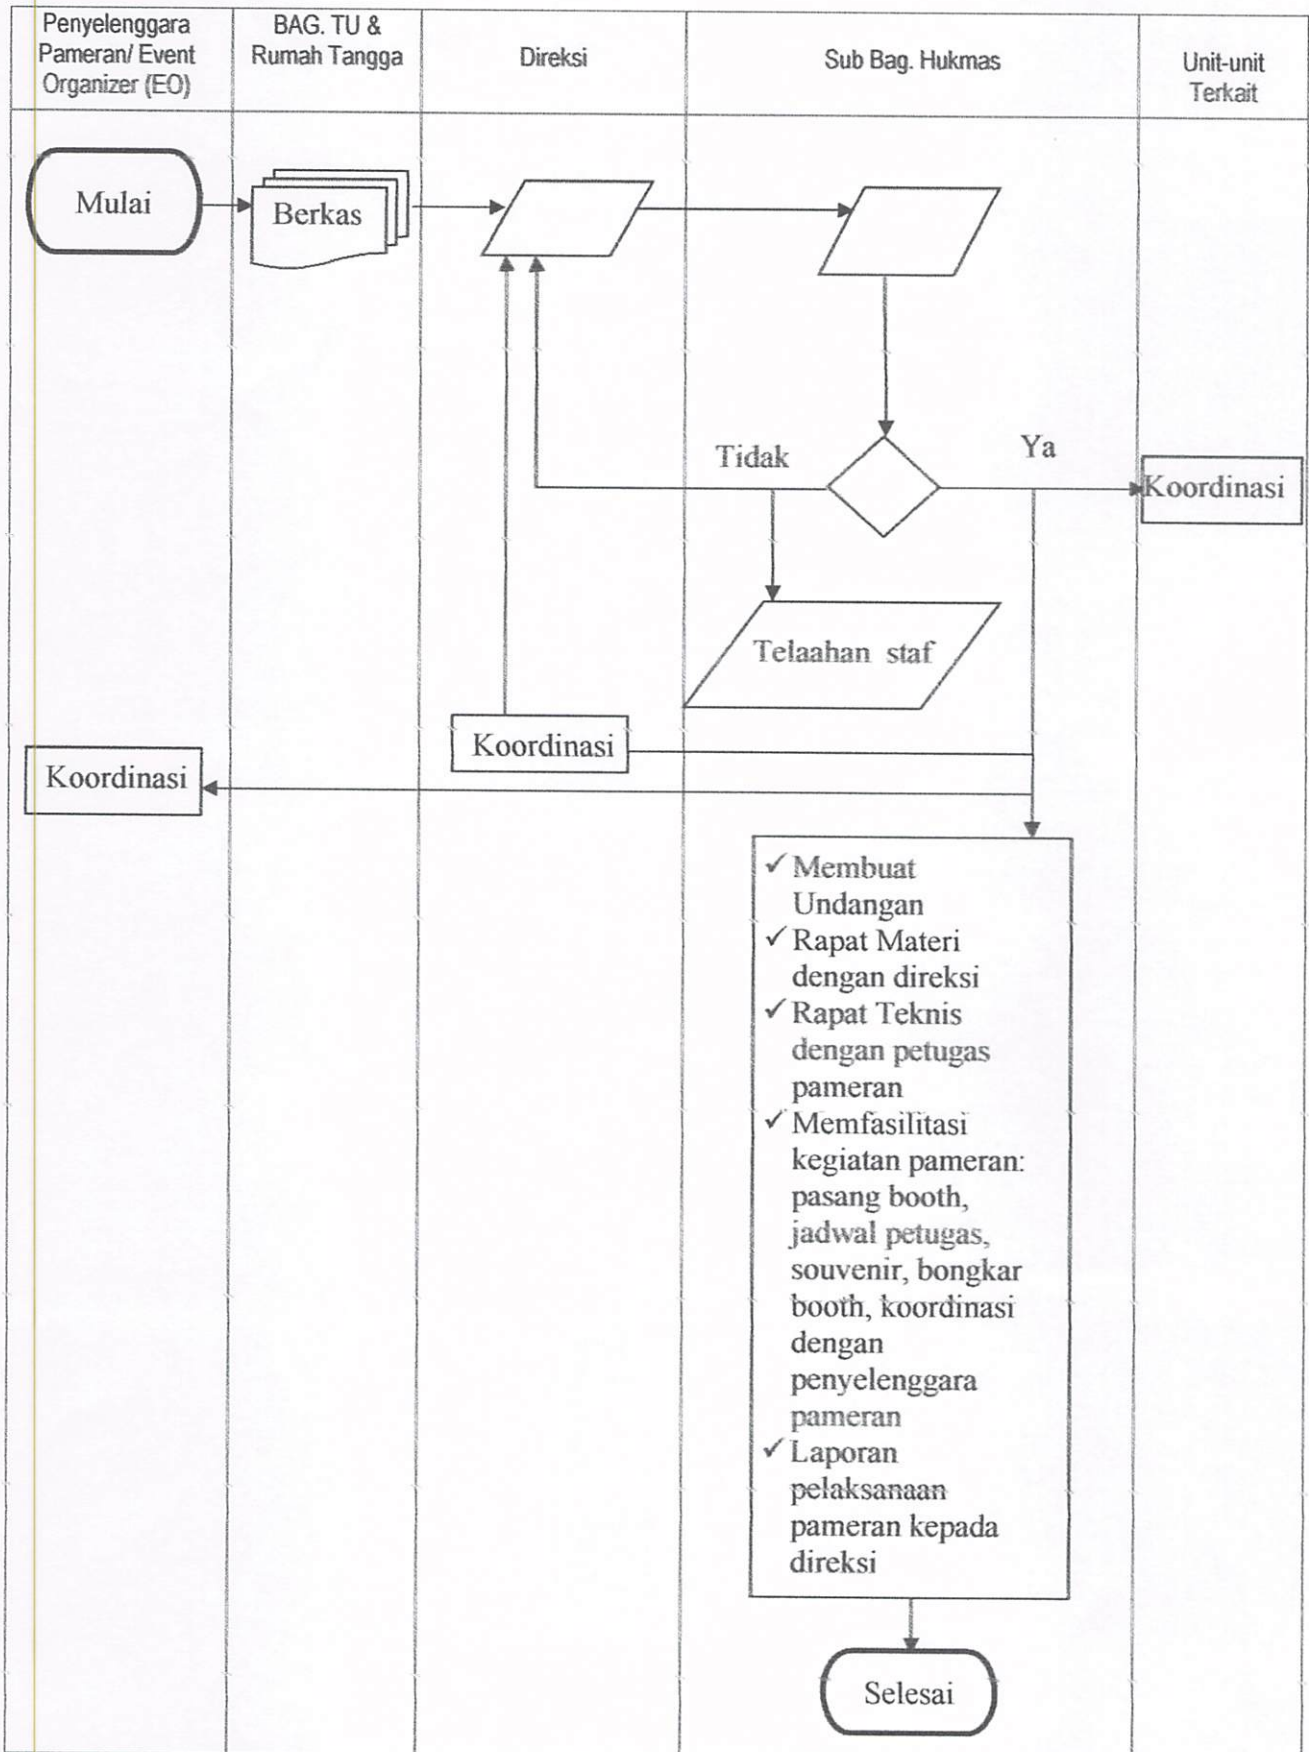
| Penyelenggara Pameran/ Event Organizer (EO) | BAG. TU & Rumah Tangga | Direksi | Sub Bag. Hukmas | Unit-unit Terkait |
|---|---|---|---|---|

Mulai

Berkas

Tidak

Ya

Koordinasi

Telaahan staf

Koordinasi

Koordinasi

✓ Membuat Undangan
✓ Rapat Materi dengan direksi
✓ Rapat Teknis dengan petugas pameran
✓ Memfasilitasi kegiatan pameran: pasang booth, jadwal petugas, souvenir, bongkar booth, koordinasi dengan penyelenggara pameran
✓ Laporan pelaksanaan pameran kepada direksi

Selesai